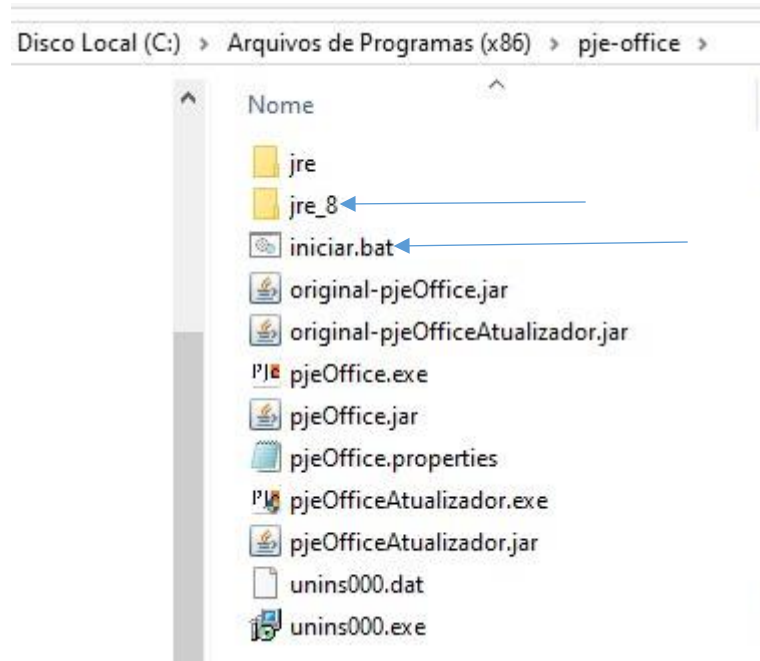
Disco Local (C:) › Arquivos de Programas (x86) › pje-office ›

Nome

jre
jre_8
iniciar.bat
original-pjeOffice.jar
original-pjeOfficeAtualizador.jar
pjeOffice.exe
pjeOffice.jar
pjeOffice.properties
pjeOfficeAtualizador.exe
pjeOfficeAtualizador.jar
unins000.dat
unins000.exe